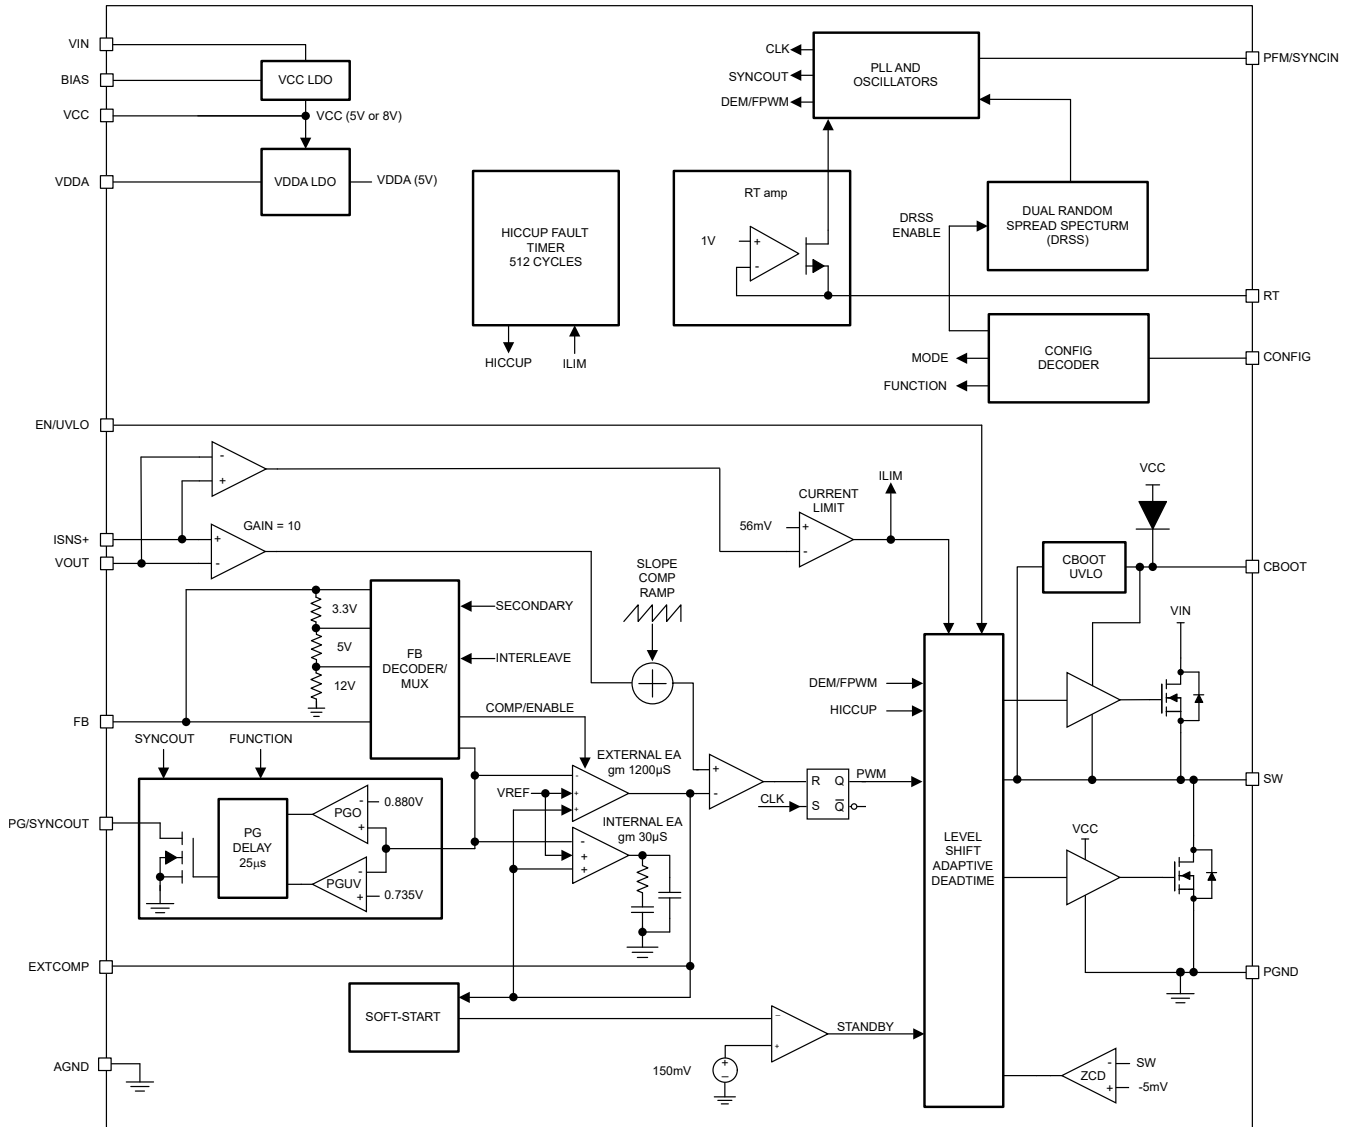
VIN
BIAS
VCC
VCC LDO
VCC (5V or 8V)
VDDA
VDDA LDO
VDDA (5V)
CLK
SYNCOUT
DEM/FPWM
PLL AND OSCILLATORS
PFM/SYNCIN
HICCUP FAULT TIMER 512 CYCLES
HICCUP
ILIM
RT amp
1V
+
-
DRSS ENABLE
DUAL RANDOM SPREAD SPECTURM (DRSS)
RT
MODE
FUNCTION
CONFIG DECODER
CONFIG
EN/UVLO
-
+
ISNS+
VOUT
+
-
GAIN = 10
56mV
CURRENT LIMIT
+
-
ILIM
VCC
CBOOT UVLO
CBOOT
VIN
3.3V
5V
12V
FB DECODER/ MUX
SECONDARY
INTERLEAVE
SLOPE COMP RAMP
DEM/FPWM
HICCUP
FB
COMP/ENABLE
SYNCOUT
FUNCTION
EXTERNAL EA gm 1200µS
VREF
+
-
R Q
S $\overline{Q}$
PWM
CLK
SW
PG/SYNCOUT
PG DELAY 25µs
PGO
- 0.880V
+
PGUV
- 0.735V
+
INTERNAL EA gm 30µS
-
+
+
LEVEL SHIFT ADAPTIVE DEADTIME
VCC
EXTCOMP
PGND
SOFT-START
-
+
STANDBY
150mV
AGND
ZCD
- SW
+ -5mV